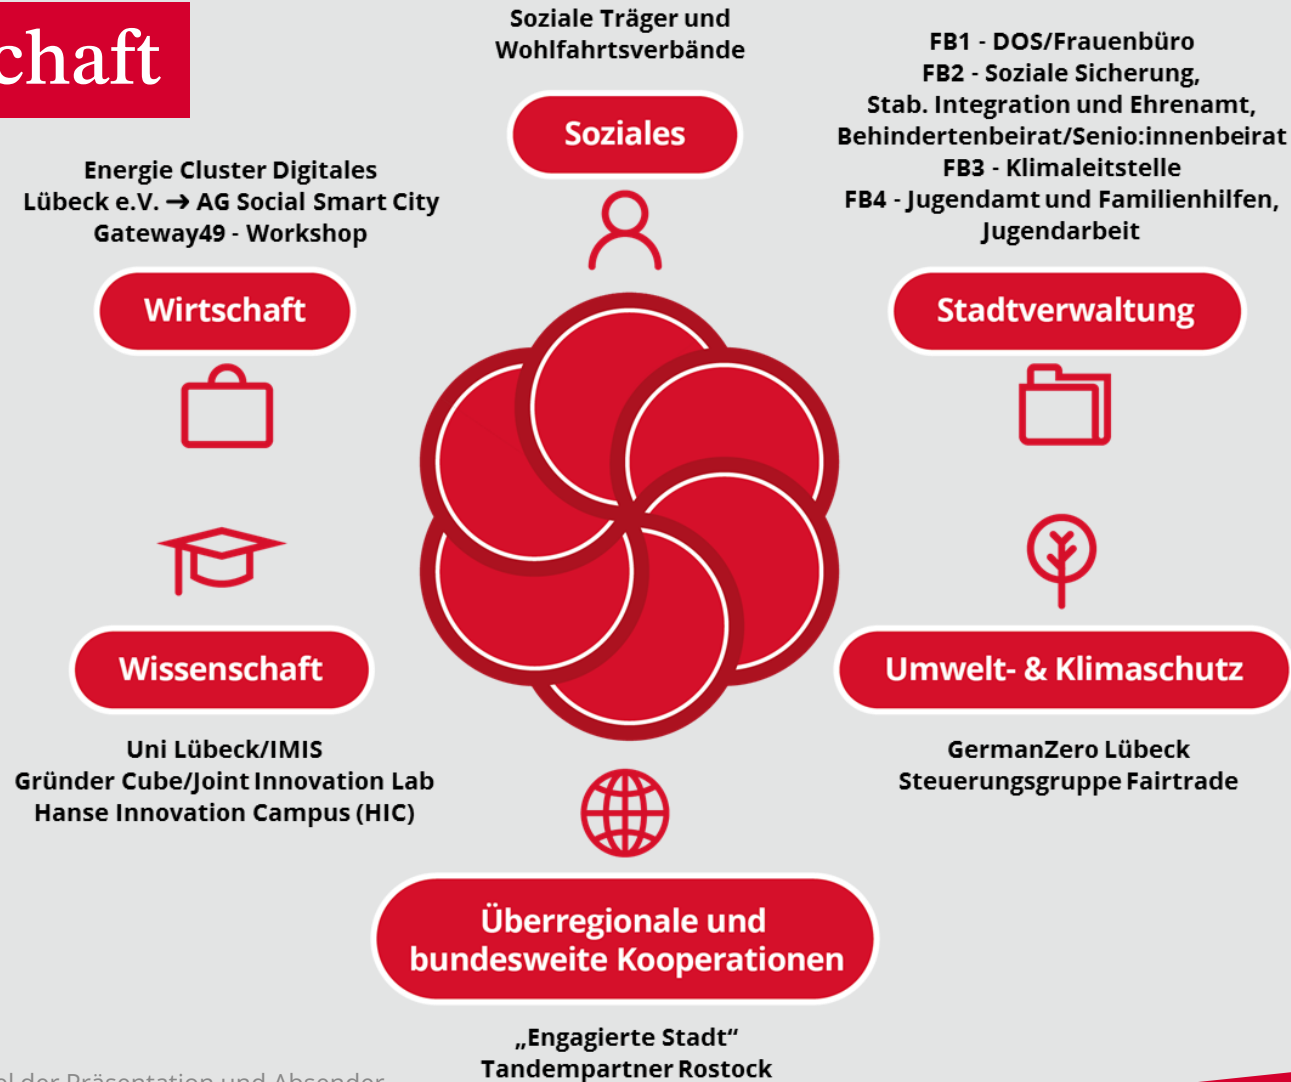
chaft

Soziale Träger und Wohlfahrtsverbände

Soziales

FB1 - DOS/Frauenbüro
FB2 - Soziale Sicherung, Stab. Integration und Ehrenamt, Behindertenbeirat/Senio:innenbeirat
FB3 - Klimaleitstelle
FB4 - Jugendamt und Familienhilfen, Jugendarbeit

Energie Cluster Digitales Lübeck e.V. → AG Social Smart City
Gateway49 - Workshop

Wirtschaft

Stadtverwaltung

Wissenschaft

Umwelt- & Klimaschutz

Uni Lübeck/IMIS
Gründer Cube/Joint Innovation Lab
Hanse Innovation Campus (HIC)

GermanZero Lübeck
Steuerungsgruppe Fairtrade

Überregionale und bundesweite Kooperationen

„Engagierte Stadt“
Tandempartner Rostock

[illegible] der Präsentation und Absender